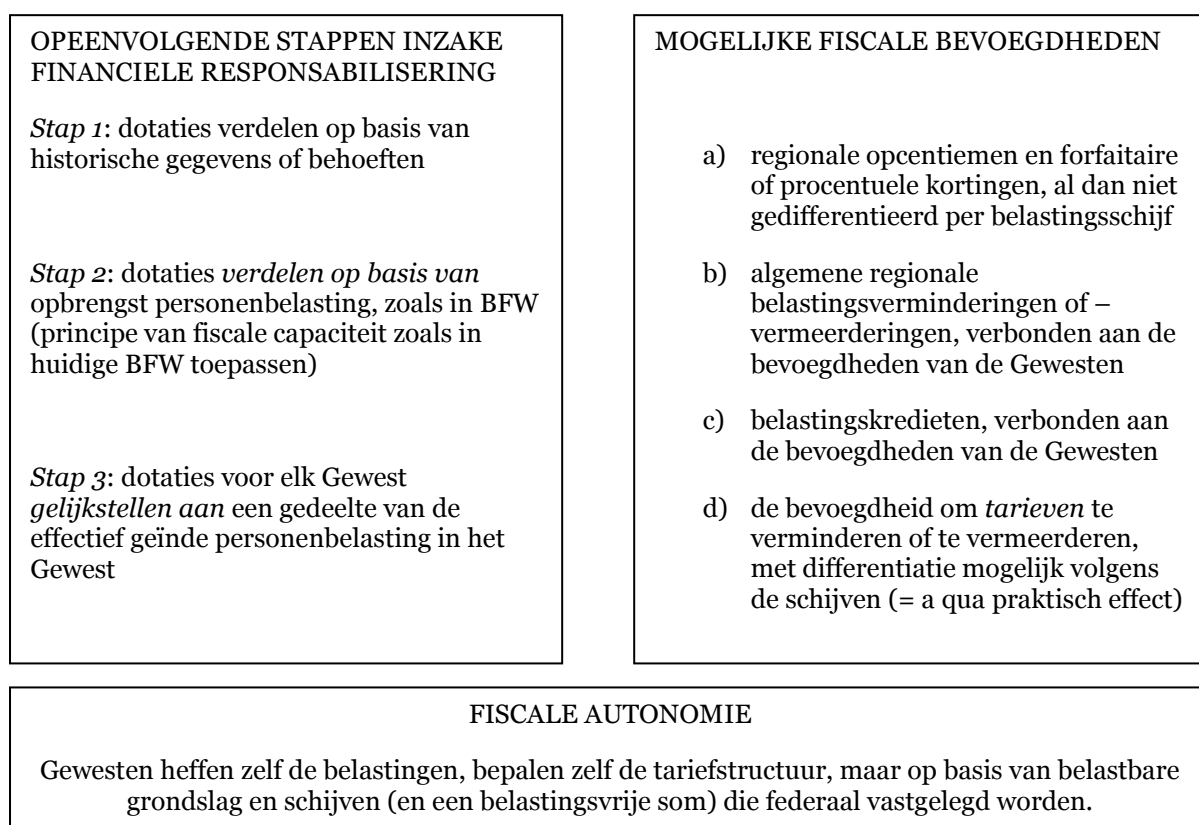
OPEENVOLGENDE STAPPEN INZAKE FINANCIELE RESPONSABILISERING

*Stap 1*: dotaties verdelen op basis van historische gegevens of behoeften

*Stap 2*: dotaties *verdelen op basis van* opbrengst personenbelasting, zoals in BFW (principe van fiscale capaciteit zoals in huidige BFW toepassen)

*Stap 3*: dotaties voor elk Gewest *gelijkstellen aan* een gedeelte van de effectief geïnde personenbelasting in het Gewest

MOGELIJKE FISCALE BEVOEGDHEDEN

a) regionale opcentiemen en forfaitaire of procentuele kortingen, al dan niet gedifferentieerd per belastingsschijf

b) algemene regionale belastingsverminderingen of –vermeerderingen, verbonden aan de bevoegdheden van de Gewesten

c) belastingskredieten, verbonden aan de bevoegdheden van de Gewesten

d) de bevoegdheid om *tarieven* te verminderen of te vermeerderen, met differentiatie mogelijk volgens de schijven (= a qua praktisch effect)

FISCALE AUTONOMIE

Gewesten heffen zelf de belastingen, bepalen zelf de tariefstructuur, maar op basis van belastbare grondslag en schijven (en een belastingsvrije som) die federaal vastgelegd worden.